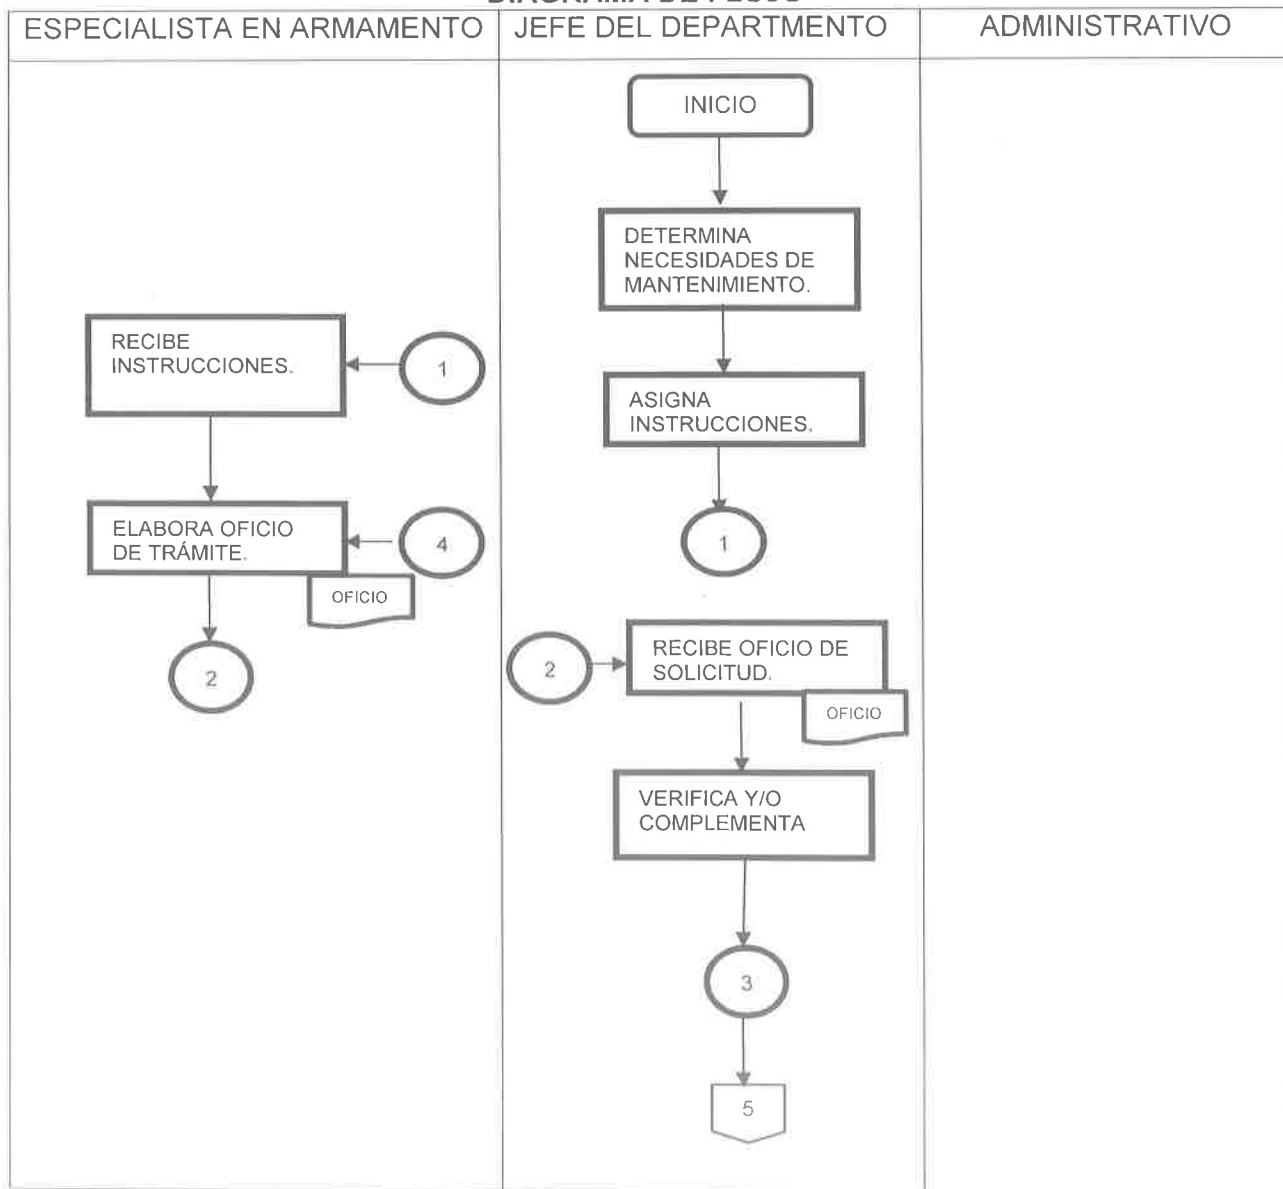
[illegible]

ESPECIALISTA EN ARMAMENTO | JEFE DEL DEPARTMENTO | ADMINISTRATIVO

INICIO

DETERMINA NECESIDADES DE MANTENIMIENTO.

RECIBE INSTRUCCIONES.

1

ASIGNA INSTRUCCIONES.

ELABORA OFICIO DE TRÁMITE.

4

1

OFICIO

2

2

RECIBE OFICIO DE SOLICITUD.

OFICIO

VERIFICA Y/O COMPLEMENTA

3

5